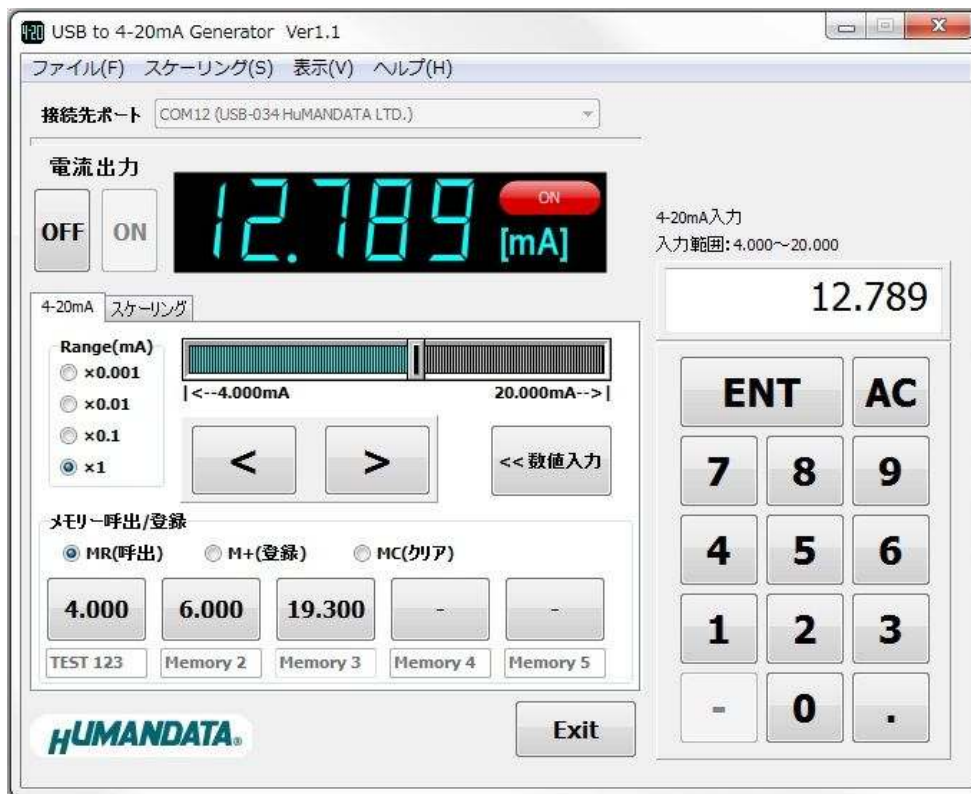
USB to 4-20mA Generator Ver1.1

ファイル(F) スケーリング(S) 表示(V) ヘルプ(H)

接続先ポート COM12 (USB-034 HuMANDATA LTD.)

電流出力

OFF ON

12.789 ON [mA]

4-20mA入力
入力範囲: 4.000~20.000

12.789

4-20mA スケーリング

Range(mA)
×0.001
×0.01
×0.1
×1

|<--4.000mA 20.000mA-->|

< >

<< 数値入力

メモリー呼出/登録
MR(呼出) M+(登録) MC(クリア)

4.000 6.000 19.300 - -

TEST 123 Memory 2 Memory 3 Memory 4 Memory 5

ENT AC
7 8 9
4 5 6
1 2 3
- 0 .

HUMANDATA.

Exit